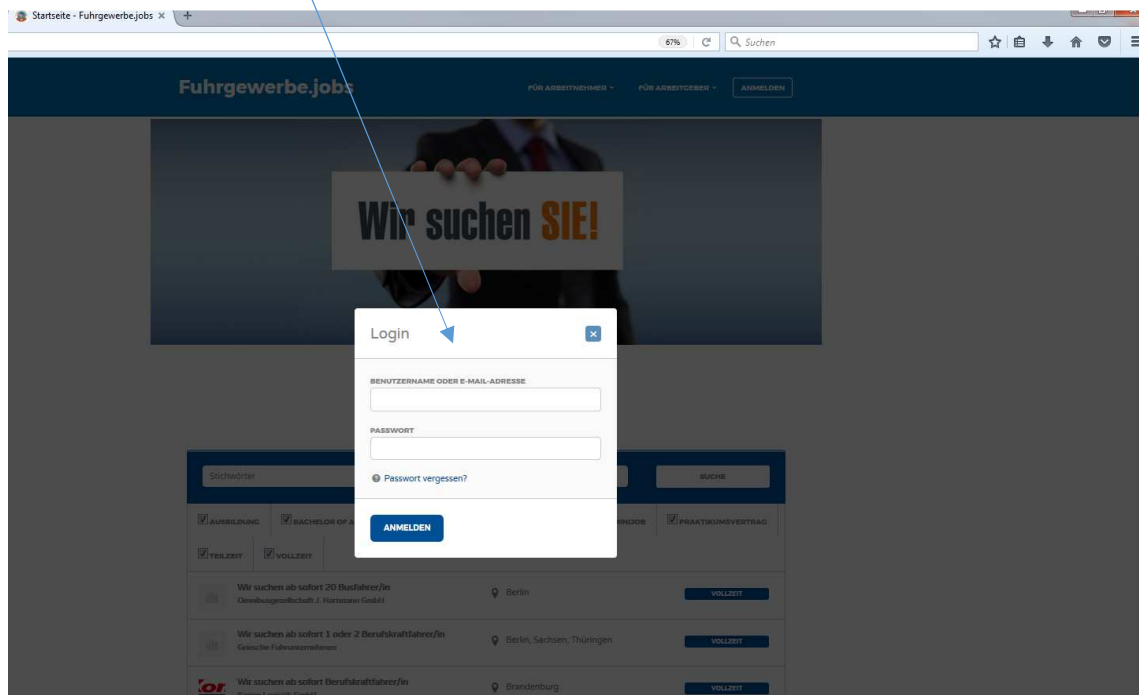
Startseite - Fuhrgewerbe.jobs ×

67% Suchen

Fuhrgewerbe.jobs

FÜR ARBEITNEHMER FÜR ARBEITGEBER ANMELDEN

Wir suchen SIE!

Login

BENUTZERNAME ODER E-MAIL-ADRESSE

PASSWORT

Passwort vergessen?

ANMELDEN

Stichwörter

SUCHE

AUSBILDUNG BACHELOR OF A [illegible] MINIJOB PRAKTIKUMSVERTRAG

TEILZEIT VOLLZEIT

Wir suchen ab sofort 20 Busfahrer/in
Omnibusgesellschaft J. Hartmann GmbH

Berlin

VOLLZEIT

Wir suchen ab sofort 1 oder 2 Berufskraftfahrer/in
Gesuchte Fuhrunternehmen

Berlin, Sachsen, Thüringen

VOLLZEIT

Wir suchen ab sofort Berufskraftfahrer/in
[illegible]

Brandenburg

VOLLZEIT